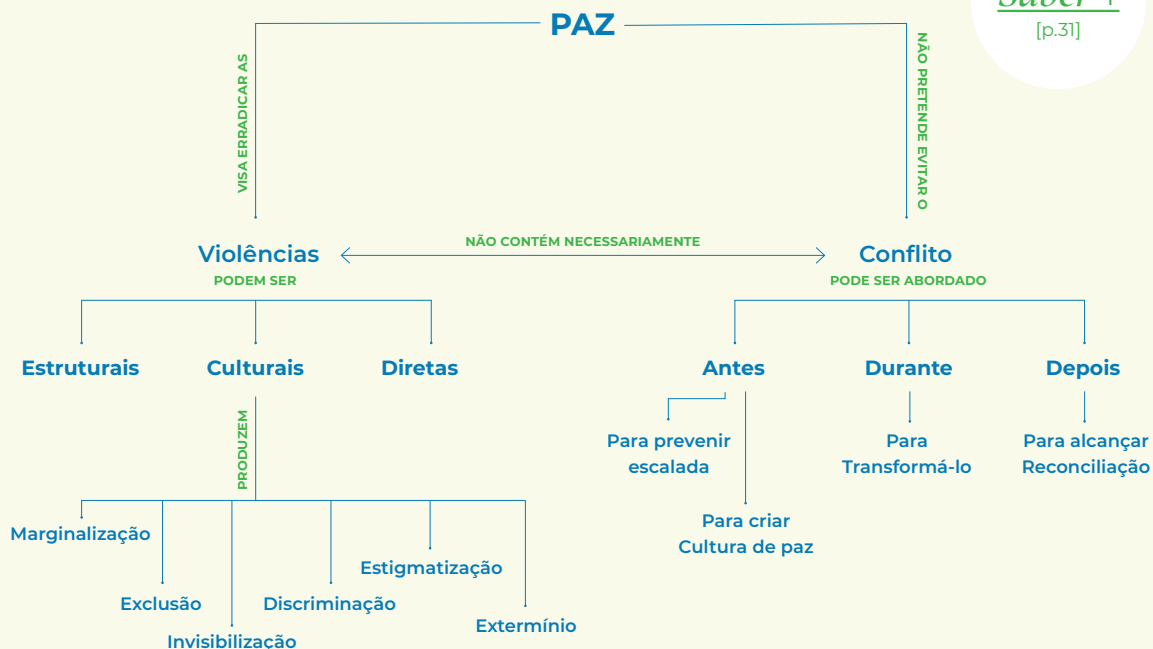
Saber +
[p.31]

PAZ

VISA ERRADICAR AS

NÃO PRETENDE EVITAR O

Violências
PODEM SER

NÃO CONTÉM NECESSARIAMENTE

Conflito
PODE SER ABORDADO

Estruturais

Culturais

Diretas

PRODUZEM

Marginalização

Exclusão

Invisibilização

Discriminação

Estigmatização

Extermínio

Antes

Para prevenir escalada

Para criar Cultura de paz

Durante

Para Transformá-lo

Depois

Para alcançar Reconciliação